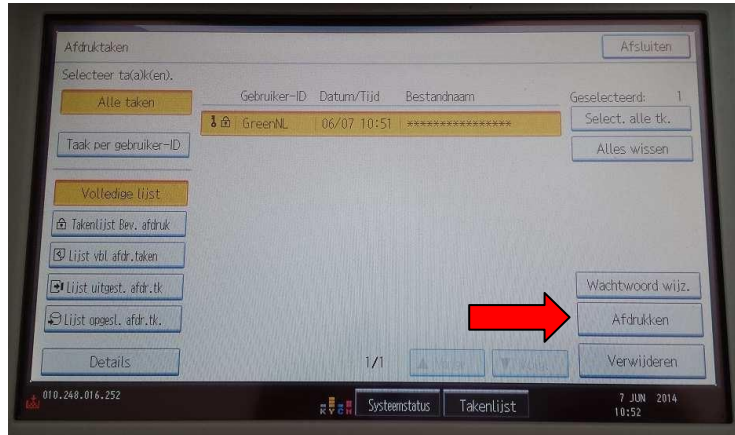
Afdruktaken

Afsluiten

Selecteer ta(a)k(en).

Alle taken

Gebruiker-ID Datum/Tijd Bestandnaam

Geselecteerd: 1

GreenNL 06/07 10:51 ****************

Select. alle tk.

Taak per gebruiker-ID

Alles wissen

Volledige lijst

Takenlijst Bev. afdruk

Lijst vbl afdr. taken

Lijst uitgest. afdr.tk

Wachtwoord wijz.

Lijst opgesl. afdr.tk.

Afdrukken

Details

1/1

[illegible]

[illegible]

Verwijderen

010.248.016.252

K Y C M

Systeemstatus

Takenlijst

7 JUN 2014
10:52